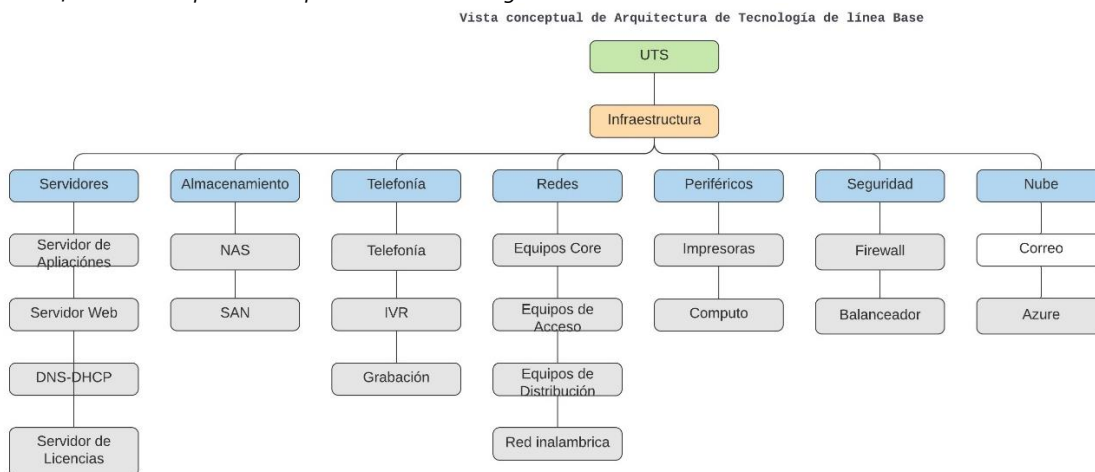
Vista conceptual de Arquitectura de Tecnología de línea Base

UTS

Infraestructura

Servidores
Servidor de Apliaciónes
Servidor Web
DNS-DHCP
Servidor de Licencias

Almacenamiento
NAS
SAN

Telefonía
Telefonía
IVR
Grabación

Redes
Equipos Core
Equipos de Acceso
Equipos de Distribución
Red inalambrica

Periféricos
Impresoras
Computo

Seguridad
Firewall
Balanceador

Nube
Correo
Azure